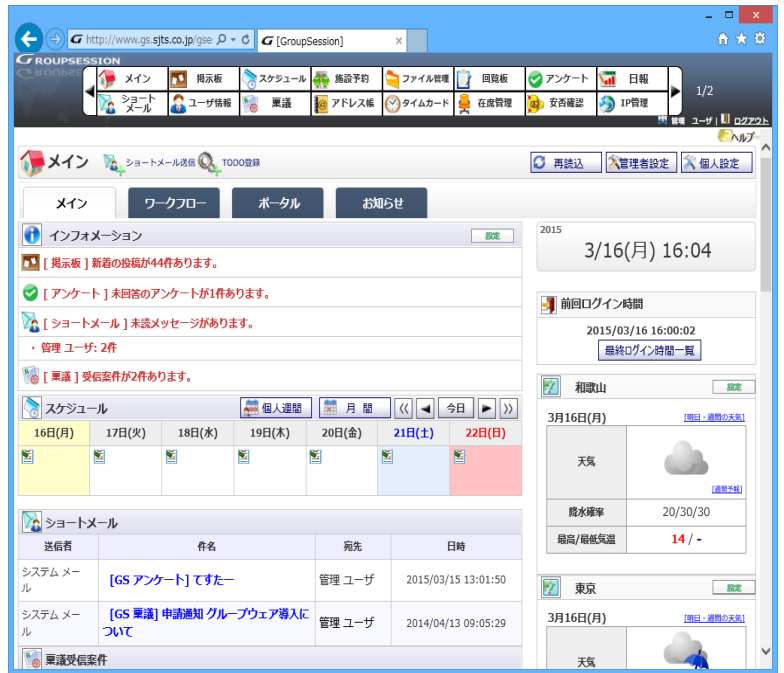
http://www.gs.sjts.co.jp/gse
[GroupSession]

GROUPSESSION
メイン 掲示板 スケジュール 施設予約 ファイル管理 回覧板 アンケート 日報
ショートメール ユーザ情報 稟議 アドレス帳 タイムカード 在席管理 安否確認 IP管理
1/2
管理 ユーザ ログアウト
ヘルプ

メイン ショートメール送信 TODO登録
再読込 管理者設定 個人設定

メイン ワークフロー ポータル お知らせ

インフォメーション 設定
[ 掲示板 ] 新着の投稿が44件あります。
[ アンケート ] 未回答のアンケートが1件あります。
[ ショートメール ] 未読メッセージがあります。
・ 管理 ユーザ: 2件
[ 稟議 ] 受信案件が2件あります。

スケジュール 個人週間 月 間 今日

| 16日(月) | 17日(火) | 18日(水) | 19日(木) | 20日(金) | 21日(土) | 22日(日) |
|---|---|---|---|---|---|---|

ショートメール

| 送信者 | 件名 | 宛先 | 日時 |
|---|---|---|---|
| システム メール | [GS アンケート] てすたー | 管理 ユーザ | 2015/03/15 13:01:50 |
| システム メール | [GS 稟議] 申請通知 グループウェア導入について | 管理 ユーザ | 2014/04/13 09:05:29 |

稟議受信案件

2015
3/16(月) 16:04

前回ログイン時間
2015/03/16 16:00:02
最終ログイン時間一覧

和歌山 設定
3月16日(月) [明日・週間の天気]
天気 [週間予報]
降水確率 20/30/30
最高/最低気温 14 / -

東京 設定
3月16日(月) [明日・週間の天気]
天気